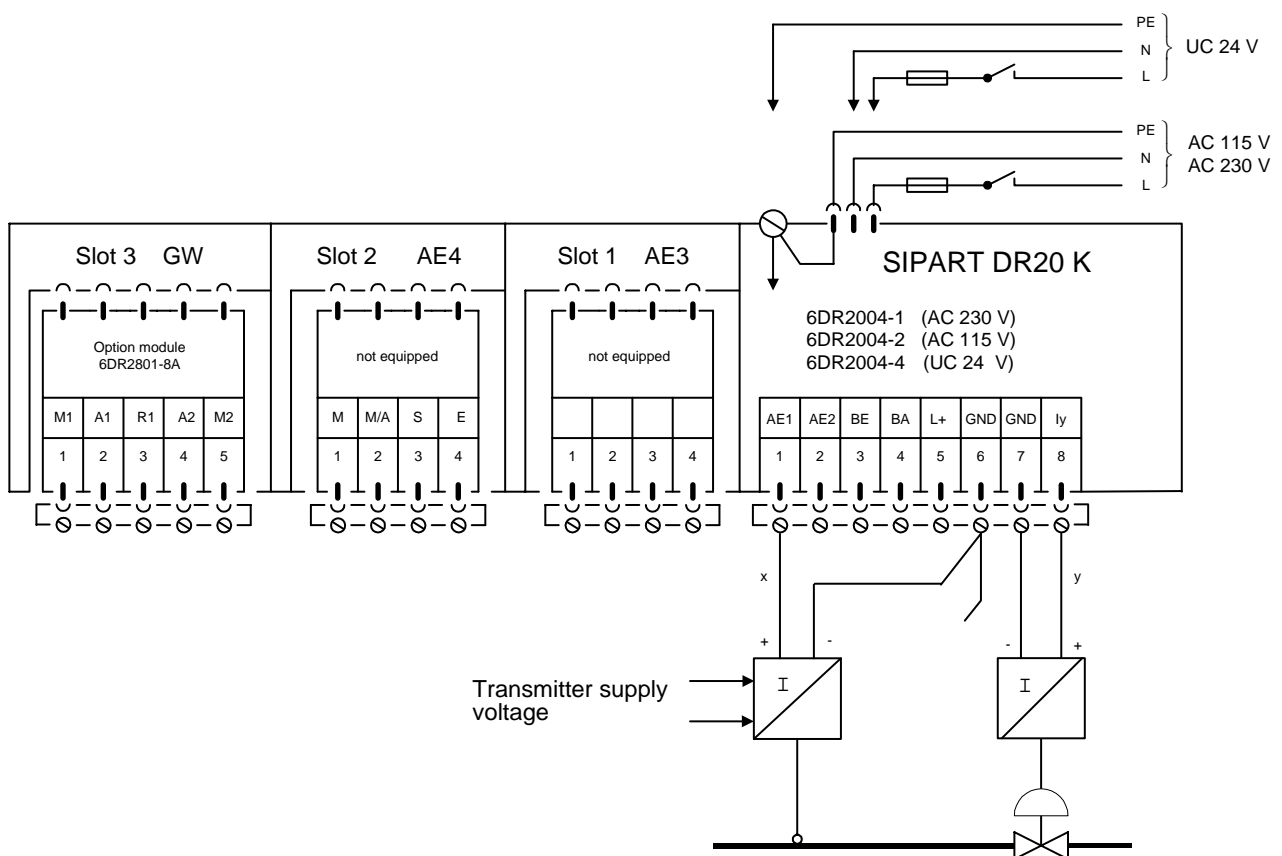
PE
N
L
UC 24 V

PE
N
L
AC 115 V
AC 230 V

Slot 3 GW

Option module
6DR2801-8A

| M1 | A1 | R1 | A2 | M2 |
|---|---|---|---|---|
| 1 | 2 | 3 | 4 | 5 |

Slot 2 AE4

not equipped

| M | M/A | S | E |
|---|---|---|---|
| 1 | 2 | 3 | 4 |

Slot 1 AE3

not equipped

| | | | |
|---|---|---|---|
| 1 | 2 | 3 | 4 |

SIPART DR20 K

6DR2004-1 (AC 230 V)
6DR2004-2 (AC 115 V)
6DR2004-4 (UC 24 V)

| AE1 | AE2 | BE | BA | L+ | GND | GND | Iy |
|---|---|---|---|---|---|---|---|
| 1 | 2 | 3 | 4 | 5 | 6 | 7 | 8 |

x
y
+
-
-
+

Transmitter supply voltage

I
I